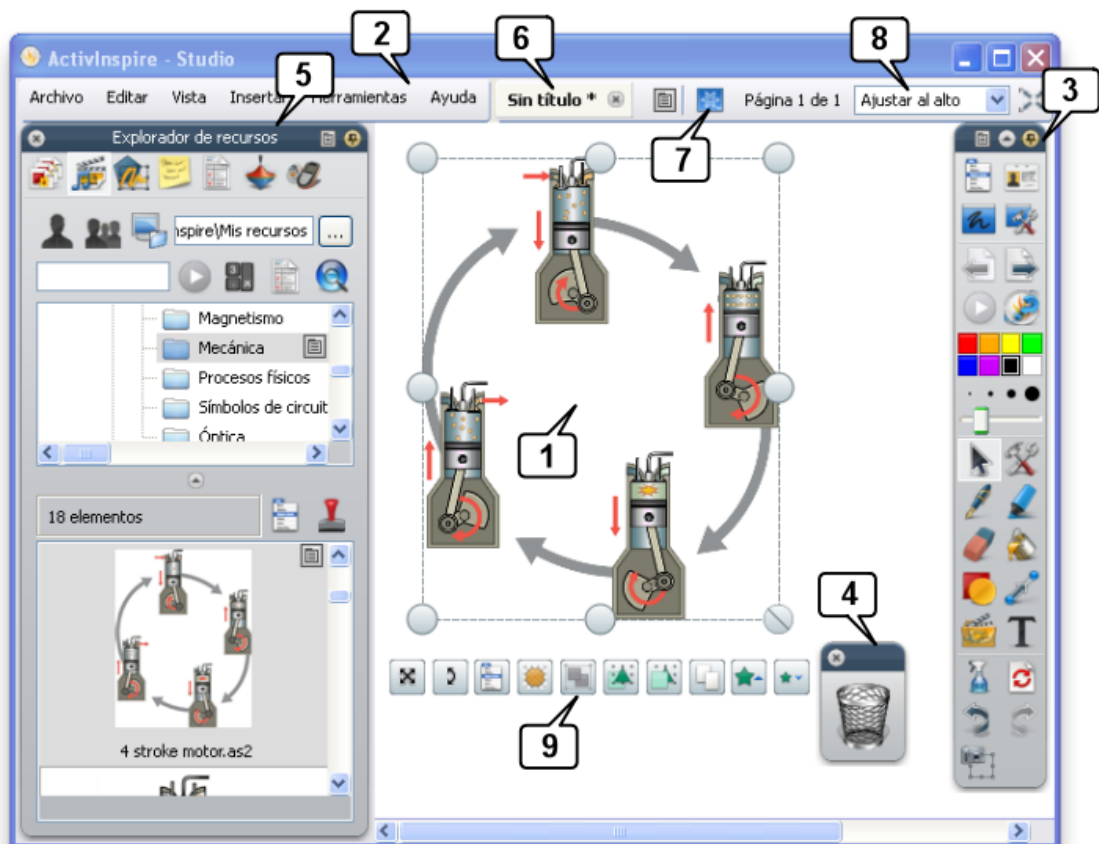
ActivInspire - Studio

Archivo Editar Vista Insertar Herramientas Ayuda

Sin título *

Página 1 de 1

Ajustar al alto

Explorador de recursos

nspire\Mis recursos

...

Magnetismo

Mecánica

Procesos físicos

Símbolos de circuit

Óptica

18 elementos

4 stroke motor.as2

1

2

3

4

5

6

7

8

9